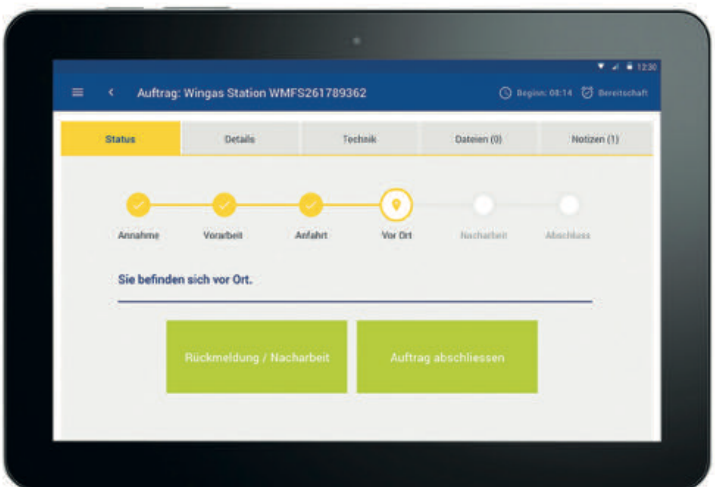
12:30

Auftrag: Wingas Station WMFS261789362

Beginn: 08:14 Bereitschaft

Status | Details | Technik | Dateien (0) | Notizen (1)

Annahme
Vorarbeit
Anfahrt
Vor Ort
Nacharbeit
Abschluss

Sie befinden sich vor Ort.

Rückmeldung / Nacharbeit

Auftrag abschliessen